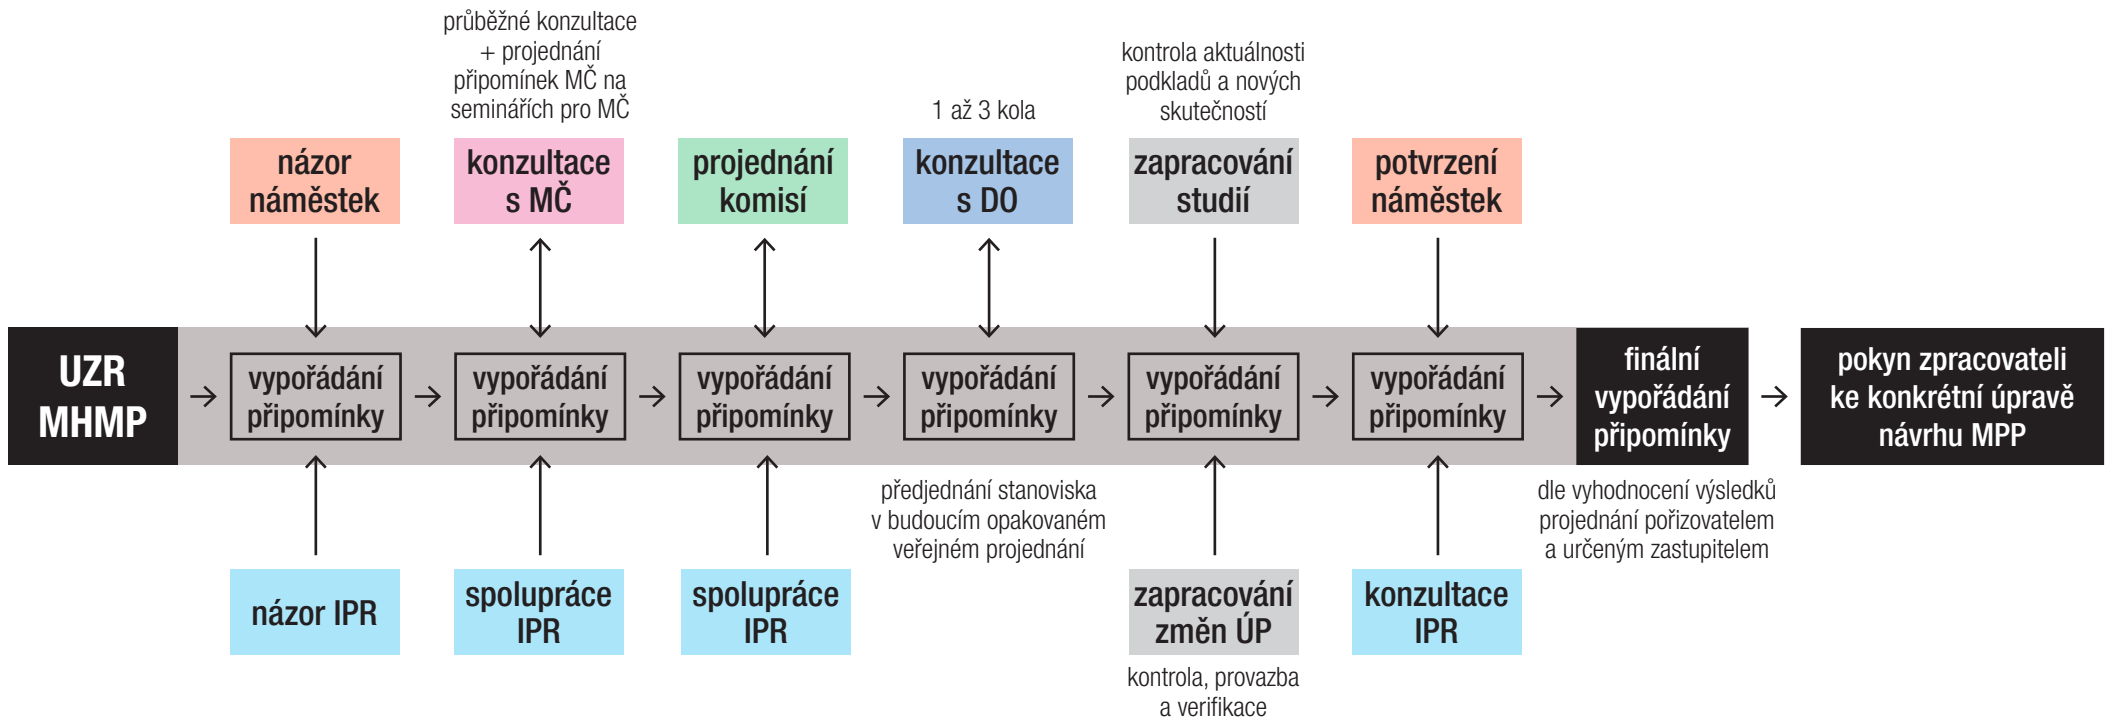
průběžné konzultace + projednání připomínek MČ na seminářích pro MČ

1 až 3 kola

kontrola aktuálnosti podkladů a nových skutečností

názor náměstek

konzultace s MČ

projednání komisí

konzultace s DO

zapracování studií

potvrzení náměstek

UZR MHMP

vypořádání připomínky

vypořádání připomínky

vypořádání připomínky

vypořádání připomínky

vypořádání připomínky

vypořádání připomínky

finální vypořádání připomínky

pokyn zpracovateli ke konkrétní úpravě návrhu MPP

předjednání stanoviska v budoucím opakovaném veřejném projednání

dle vyhodnocení výsledků projednání pořizovatelem a určeným zastupitelem

názor IPR

spolupráce IPR

spolupráce IPR

zapracování změn ÚP

konzultace IPR

kontrola, provazba a verifikace